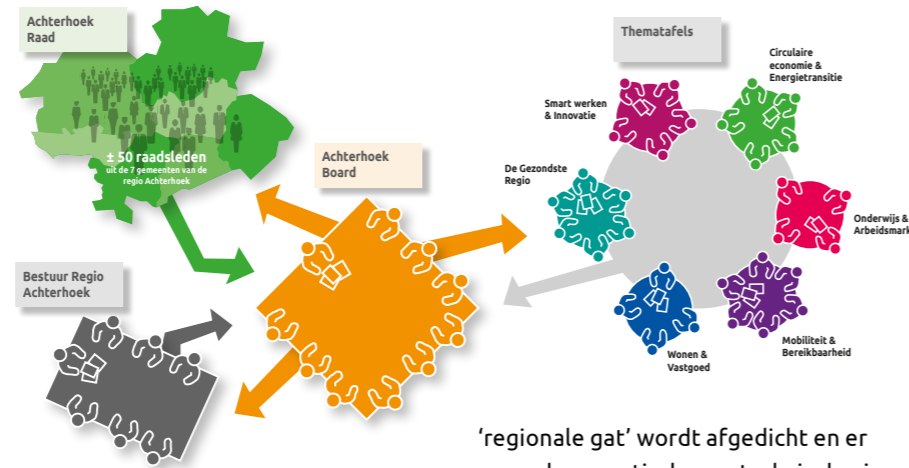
Achterhoek Raad

± 50 raadsleden
uit de 7 gemeenten van de regio Achterhoek

Achterhoek Board

Thematafels

Circulaire economie & Energietransitie

Smart werken & Innovatie

De Gezondste Regio

Onderwijs & Arbeidsmark

Mobiliteit & Bereikbaarheid

Wonen & Vastgoed

Bestuur Regio Achterhoek

'regionale gat' wordt afgedicht en er